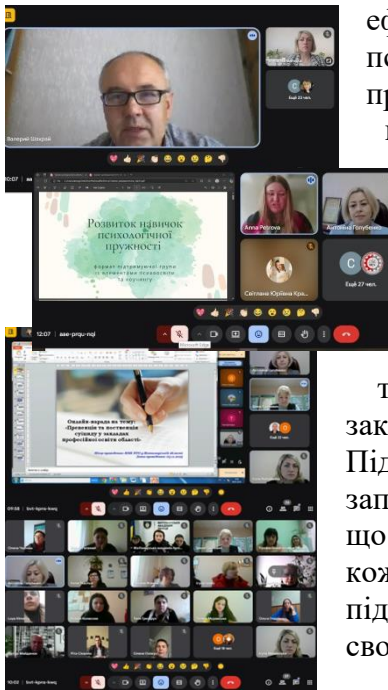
ef
по
пр
п

Валерій Шпорюк

С
Ще 17 чол.

Розвиток навичок психологічної пружності

формат підтримуючої групи
та психологічною прикладної
та профілактичної

Анна Рєпіна
Антоніна Полубенко
Світлана Юріївна Кра...
Ще 27 чол.

12:07 | aae-prqu-nqi

Онлайн-нарада на тему: «Превенція та постпревенція суїциду у закладах професійної освіти області»

т
зак
Під
зап
що
кож
під
сво